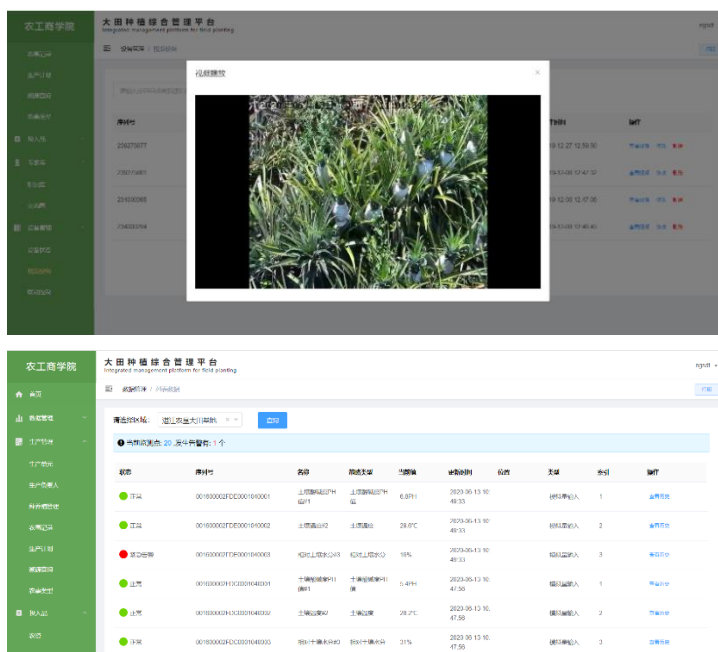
农工商学院

大田种植综合管理平台
Integrated management platform for field planting

视频播放

×

农工商学院

大田种植综合管理平台
Integrated management platform for field planting

ngsdt

首页

数据管理

生产管理

生产任务

生产负责人

种养殖数据

农事记录

生产计划

监测数据

设备状态

接入站

设备

请选择区域: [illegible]

查询

当前监测点: 20 ,设备告警数: 1 个

| 状态 | 序列号 | 名称 | 描述类型 | 当前值 | 数据时间 | 位置 | 来源 | 索引 | 操作 |
|---|---|---|---|---|---|---|---|---|---|
| 正常 | 001600002FDE0001040001 | 土壤酸碱度PH值#1 | 土壤酸碱度PH值 | 6.8PH | 2023-06-13 10:49:33 | | 模拟量输入 | 1 | 查看历史 |
| 正常 | 001600002FDE0001040002 | 土壤温度#1 | 土壤温度 | 28.6°C | 2023-06-13 10:49:33 | | 模拟量输入 | 2 | 查看历史 |
| 数据告警 | 001600002FDE0001040003 | 相对土壤水分#3 | 相对土壤水分 | 16% | 2023-06-13 10:49:33 | | 模拟量输入 | 3 | 查看历史 |
| 正常 | 001600002FDC0001040001 | 土壤酸碱度PH值#1 | 土壤酸碱度PH值 | 5.4PH | 2023-06-13 10:47:58 | | 模拟量输入 | 1 | 查看历史 |
| 正常 | 001600002FDC0001040002 | 土壤温度#2 | 土壤温度 | 26.2°C | 2023-06-13 10:47:58 | | 模拟量输入 | 2 | 查看历史 |
| 正常 | 001600002FDC0001040003 | 相对土壤水分#3 | 相对土壤水分 | 31% | 2023-06-13 10:47:58 | | 模拟量输入 | 3 | 查看历史 |